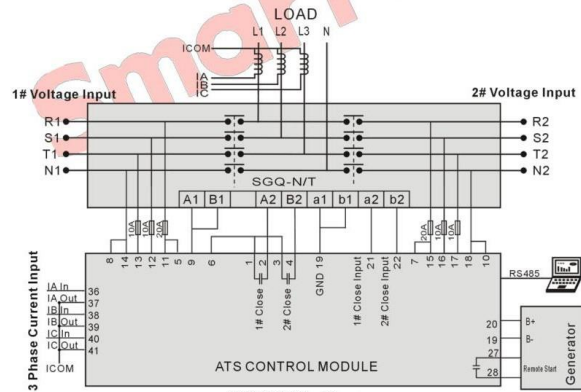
LOAD
L1 L2 L3 N
ICOM
IA
IB
IC
1# Voltage Input
2# Voltage Input
R1
S1
T1
N1
R2
S2
T2
N2
SGQ-N/T
A1 B1 A2 B2 a1 b1 a2 b2
10A 10A 10A 20A
20A 10A 10A 10A
8 14 13 12 11 5 9 6 1 2 3 4 GND 19 21 22 7 15 16 17 18 10
1# Close
2# Close
1# Close Input
2# Close Input
RS485
3 Phase Current Input
IA In 36
IA Out 37
IB In 38
IB Out 39
IC In 40
IC Out 41
ICOM
ATS CONTROL MODULE
20 B+
19 B-
27
28 Remote Start
Generator